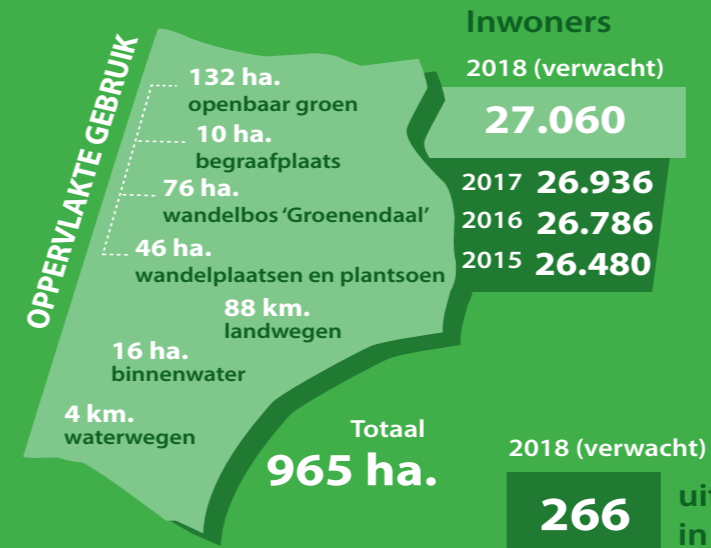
OPPERVLAKTE GEBRUIK

132 ha.
openbaar groen

10 ha.
begraafplaats

76 ha.
wandelbos 'Groenendaal'

46 ha.
wandelplaatsen en plantsoen

88 km.
landwegen

16 ha.
binnenwater

4 km.
waterwegen

Totaal
965 ha.

Inwoners

2018 (verwacht)
27.060

2017 26.936
2016 26.786
2015 26.480

2018 (verwacht)
266

ui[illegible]
in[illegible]